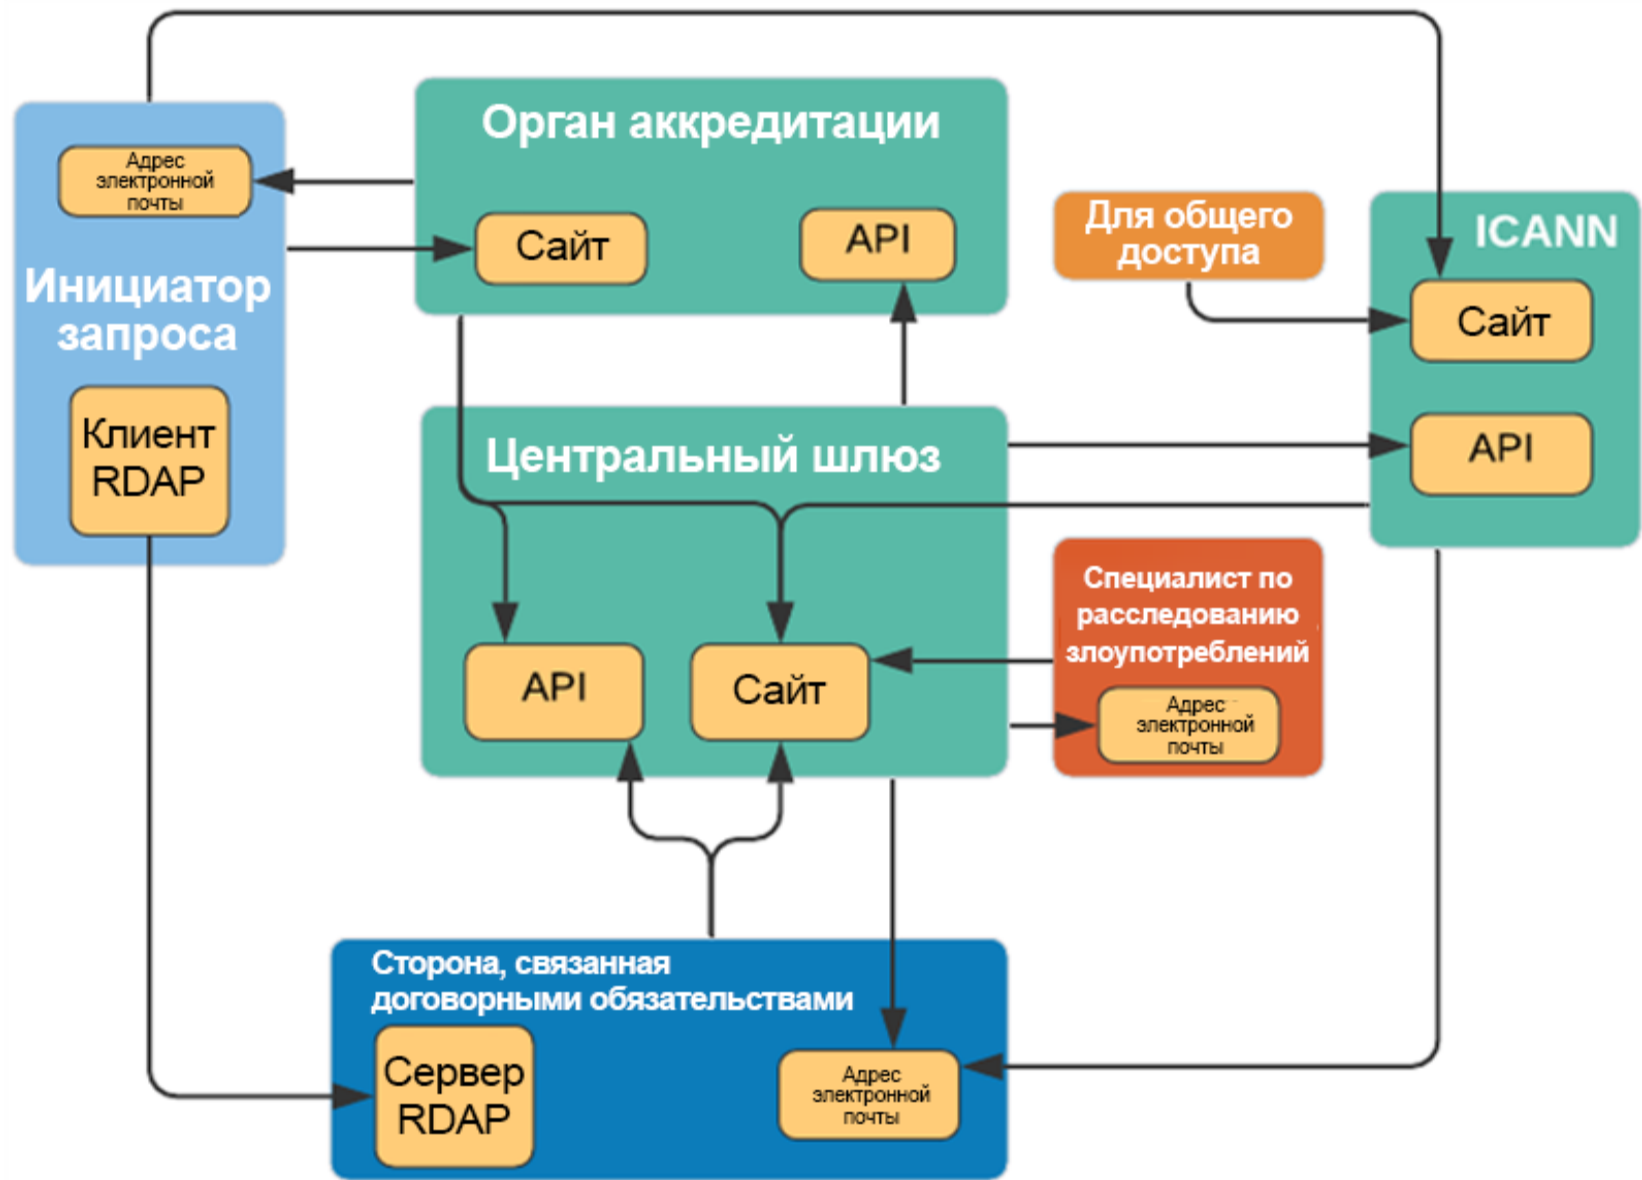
Адрес электронной почты

Инициатор запроса

Клиент RDAP

Орган аккредитации

Сайт

API

Для общего доступа

ICANN

Сайт

API

Центральный шлюз

API

Сайт

Специалист по расследованию злоупотреблений

Адрес электронной почты

Сторона, связанная договорными обязательствами

Сервер RDAP

Адрес электронной почты